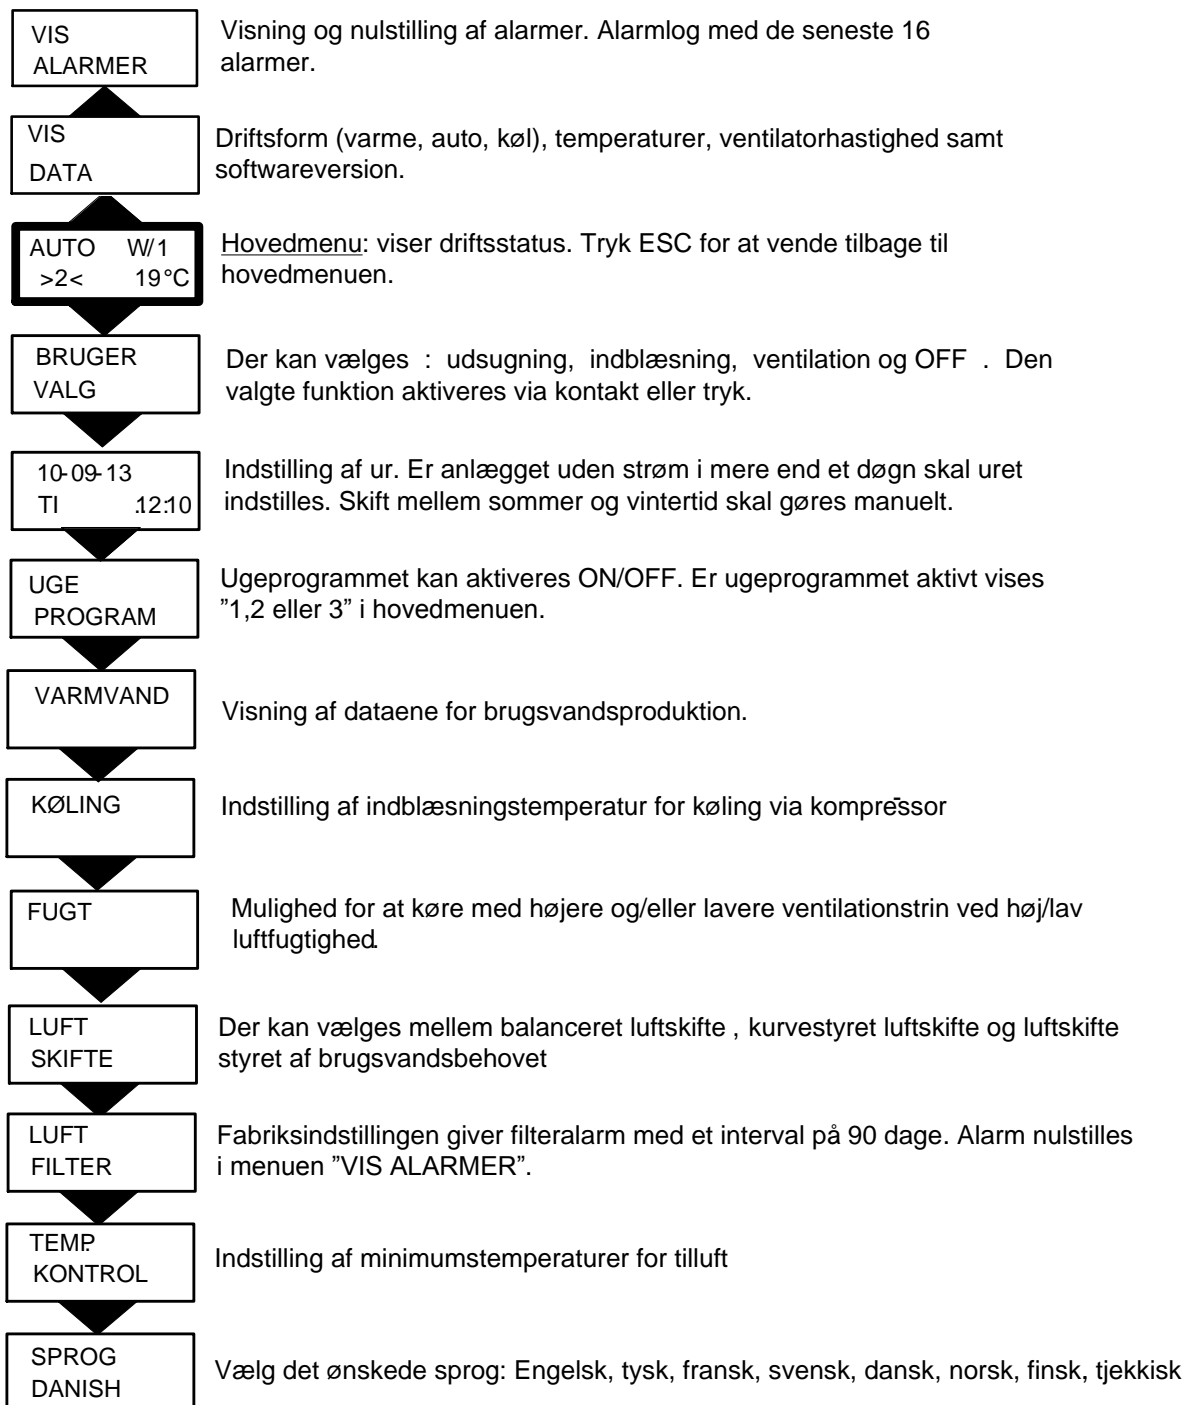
VIS ALARMER

Visning og nulstilling af alarmer. Alarmlog med de seneste 16 alarmer.

VIS DATA

Driftsform (varme, auto, køl), temperaturer, ventilatorhastighed samt softwareversion.

AUTO W/1
>2< 19°C

Hovedmenu: viser driftsstatus. Tryk ESC for at vende tilbage til hovedmenuen.

BRUGER VALG

Der kan vælges : udsugning, indblæsning, ventilation og OFF . Den valgte funktion aktiveres via kontakt eller tryk.

10-09-13
TI .12:10

Indstilling af ur. Er anlægget uden strøm i mere end et døgn skal uret indstilles. Skift mellem sommer og vintertid skal gøres manuelt.

UGE PROGRAM

Ugeprogrammet kan aktiveres ON/OFF. Er ugeprogrammet aktivt vises "1,2 eller 3" i hovedmenuen.

VARMVAND

Visning af dataene for brugsvandsproduktion.

KØLING

Indstilling af indblæsningstemperatur for køling via kompressor

FUGT

Mulighed for at køre med højere og/eller lavere ventilationstrin ved høj/lav luftfugtighed.

LUFT SKIFTE

Der kan vælges mellem balanceret luftskifte , kurvestyret luftskifte og luftskifte styret af brugsvandsbehovet

LUFT FILTER

Fabriksindstillingen giver filteralarm med et interval på 90 dage. Alarm nulstilles i menuen "VIS ALARMER".

TEMP. KONTROL

Indstilling af minimumstemperaturer for tilluft

SPROG DANISH

Vælg det ønskede sprog: Engelsk, tysk, fransk, svensk, dansk, norsk, finsk, tjekkisk